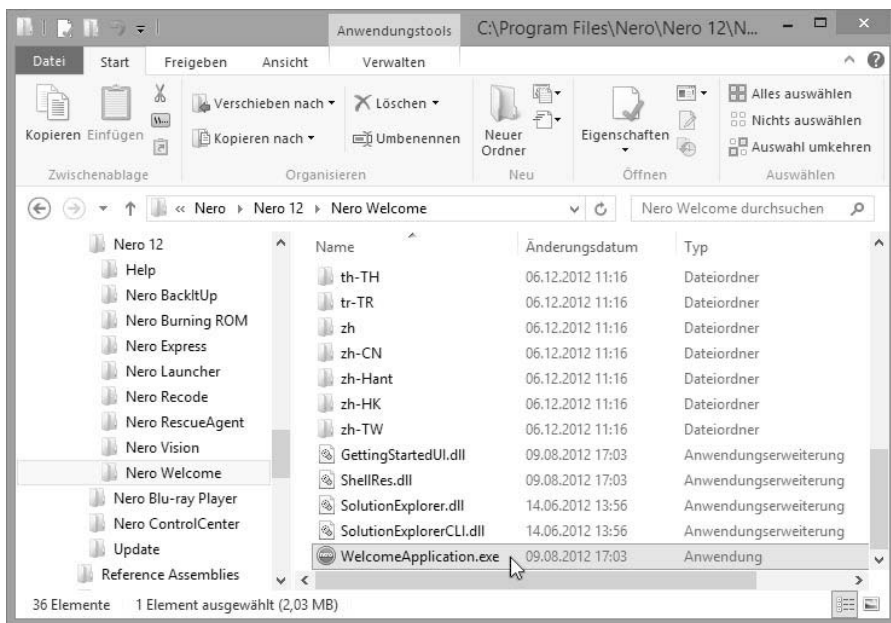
Anwendungstools C:\Program Files\Nero\Nero 12\N...

Datei Start Freigeben Ansicht Verwalten

Kopieren Einfügen
Zwischenablage

Verschieben nach ▾ Löschen ▾
Kopieren nach ▾ Umbenennen
Organisieren

Neuer Ordner
Neu

Eigenschaften
Öffnen

Alles auswählen
Nichts auswählen
Auswahl umkehren
Auswählen

« Nero › Nero 12 › Nero Welcome

Nero Welcome durchsuchen

Nero 12
Help
Nero BackItUp
Nero Burning ROM
Nero Express
Nero Launcher
Nero Recode
Nero RescueAgent
Nero Vision
Nero Welcome
Nero Blu-ray Player
Nero ControlCenter
Update
Reference Assemblies

| Name | Änderungsdatum | Typ |
|---|---|---|
| th-TH | 06.12.2012 11:16 | Dateiordner |
| tr-TR | 06.12.2012 11:16 | Dateiordner |
| zh | 06.12.2012 11:16 | Dateiordner |
| zh-CN | 06.12.2012 11:16 | Dateiordner |
| zh-Hant | 06.12.2012 11:16 | Dateiordner |
| zh-HK | 06.12.2012 11:16 | Dateiordner |
| zh-TW | 06.12.2012 11:16 | Dateiordner |
| GettingStartedUI.dll | 09.08.2012 17:03 | Anwendungserweiterung |
| ShellRes.dll | 09.08.2012 17:03 | Anwendungserweiterung |
| SolutionExplorer.dll | 14.06.2012 13:56 | Anwendungserweiterung |
| SolutionExplorerCLI.dll | 14.06.2012 13:56 | Anwendungserweiterung |
| WelcomeApplication.exe | 09.08.2012 17:03 | Anwendung |

36 Elemente 1 Element ausgewählt (2,03 MB)